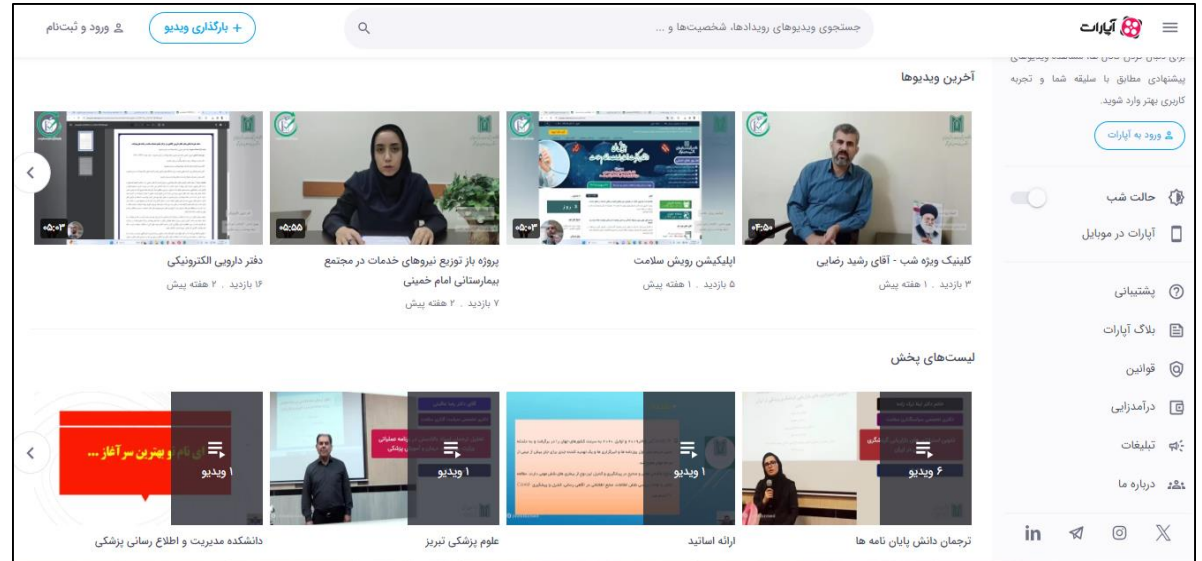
آپارات

جستجوی ویدیوهای رویدادها، شخصیت‌ها و ...

+ بارگذاری ویدیو

ورود و ثبت‌نام

پیشنهادی مطابق با سلیقه شما و تجربه کاربری بهتر وارد شوید.

ورود به آپارات

حالت شب

آپارات در موبایل

پشتیبانی

بلاگ آپارات

قوانین

درآمدزایی

تبلیغات

درباره ما

آخرین ویدیوها

۰۴:۵۰
کلینیک ویژه شب - آقای رشید رضایی
۳ بازدید . ۱ هفته پیش

۰۵:۰۳
اپلیکیشن رویش سلامت
۵ بازدید . ۱ هفته پیش

۰۵:۵۵
پروژه باز توزیع نیروهای خدمات در مجتمع بیمارستانی امام خمینی
۷ بازدید . ۲ هفته پیش

۰۵:۰۳
دفتر دارویی الکترونیکی
۱۶ بازدید . ۲ هفته پیش

لیست‌های پخش

۶ ویدیو
ترجمان دانش پایان نامه ها

۱ ویدیو
ارائه اساتید

۱ ویدیو
علوم پزشکی تبریز

ای نام و بهترین سرآغاز ...
۱ ویدیو
دانشکده مدیریت و اطلاع رسانی پزشکی